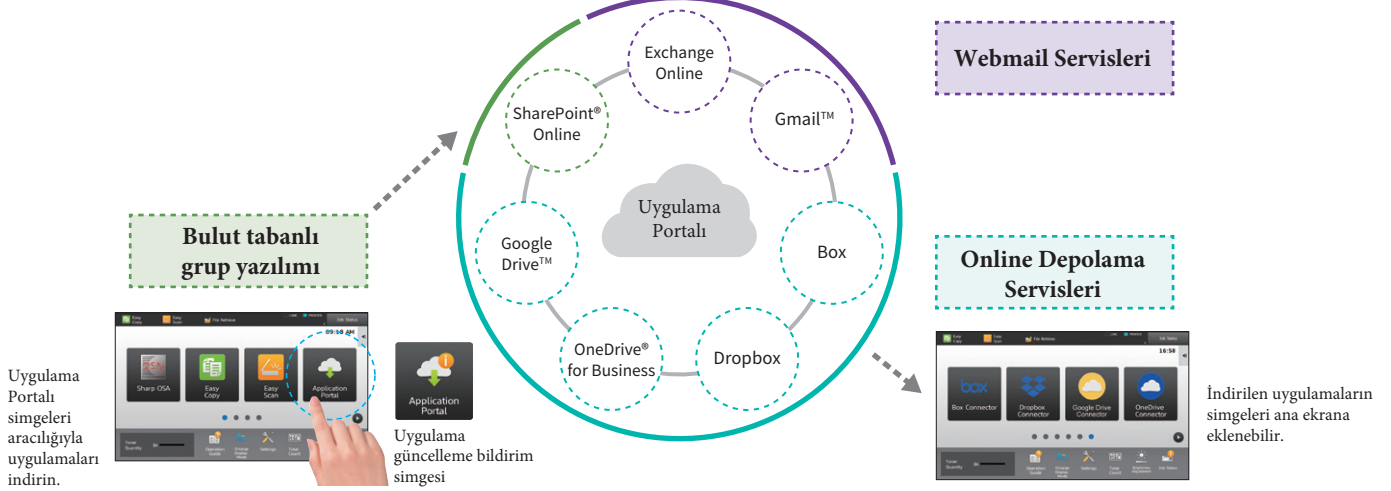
Exchange Online

SharePoint® Online

Gmail™

Webmail Servisleri

Uygulama Portalı

Google Drive™

Box

Bulut tabanlı grup yazılımı

Online Depolama Servisleri

OneDrive® for Business

Dropbox

Easy Copy

Easy Scan

File Retrieve

Job Status

09:18 AM

Sharp OSA

Easy Copy

Easy Scan

Application Portal

Toner Quantity

Operation Guide

Settings

Total Count

Application Portal

Uygulama Portalı simgeleri aracılığıyla uygulamaları indirin.

Uygulama güncelleme bildirim simgesi

16:50

Box Connector

Dropbox Connector

Google Drive Connector

OneDrive Connector

İndirilen uygulamaların simgeleri ana ekrana eklenebilir.